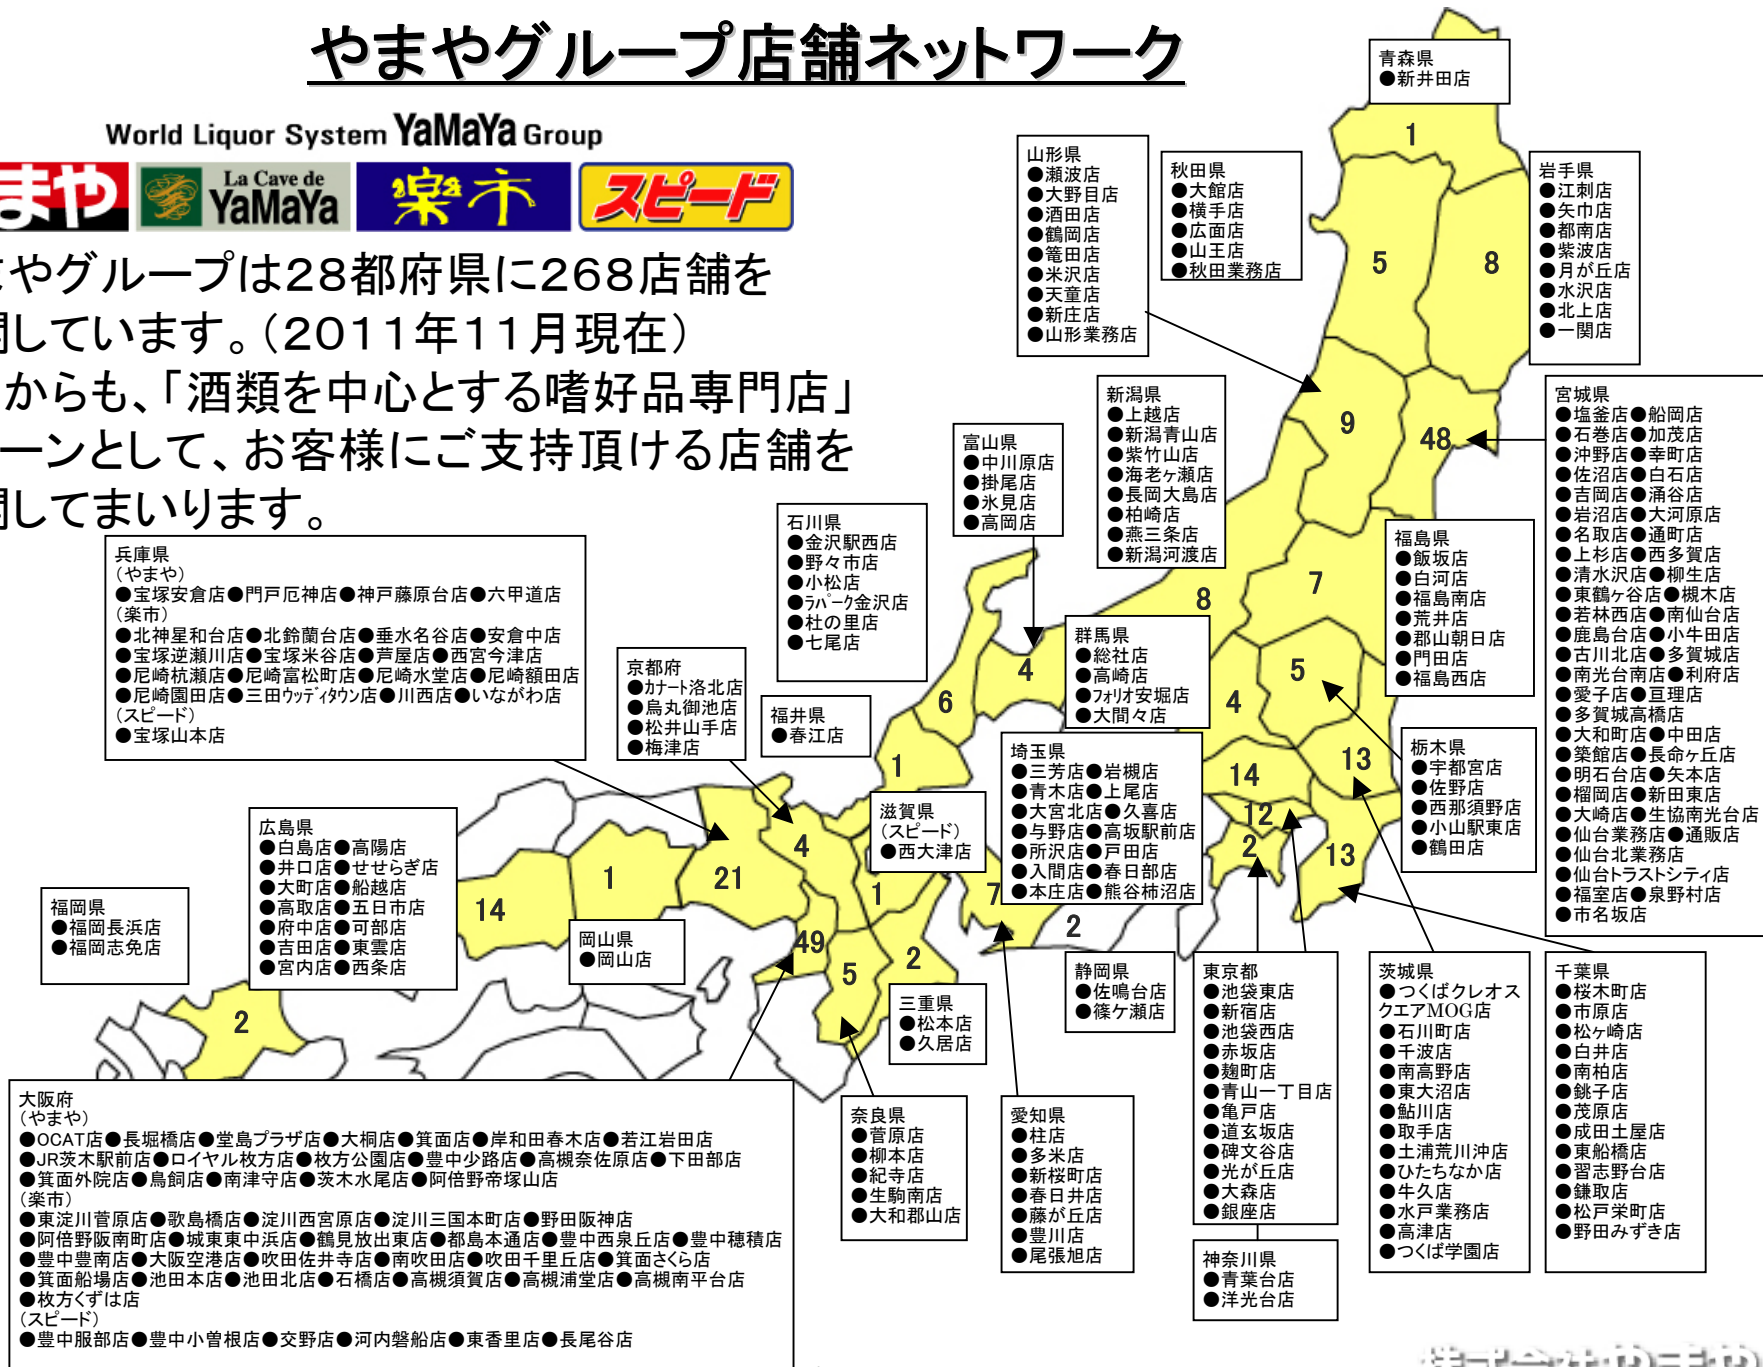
やまやグループ店舗ネットワーク

World Liquor System YaMaYa Group

まや La Cave de YaMaYa 楽市 スピード

やグループは28都府県に268店舗を
開しています。(2011年11月現在)
からも、「酒類を中心とする嗜好品専門店」
ーンとして、お客様にご支持頂ける店舗を
開してまいります。

青森県
●新井田店

山形県
●瀬波店
●大野目店
●酒田店
●鶴岡店
●篭田店
●米沢店
●天童店
●新庄店
●山形業務店

秋田県
●大館店
●横手店
●広面店
●山王店
●秋田業務店

岩手県
●江刺店
●矢巾店
●都南店
●紫波店
●月が丘店
●水沢店
●北上店
●一関店

宮城県
●塩釜店●船岡店
●石巻店●加茂店
●沖野店●幸町店
●佐沼店●白石店
●吉岡店●涌谷店
●岩沼店●大河原店
●名取店●通町店
●上杉店●西多賀店
●清水沢店●柳生店
●東鶴ヶ谷店●槻木店
●若林西店●南仙台店
●鹿島台店●小牛田店
●古川北店●多賀城店
●南光台南店●利府店
●愛子店●亘理店
●多賀城高橋店
●大和町店●中田店
●築館店●長命ヶ丘店
●明石台店●矢本店
●榴岡店●新田東店
●大崎店●生協南光台店
●仙台業務店●通販店
●仙台北業務店
●仙台トラストシティ店
●福室店●泉野村店
●市名坂店

新潟県
●上越店
●新潟青山店
●紫竹山店
●海老ヶ瀬店
●長岡大島店
●柏崎店
●燕三条店
●新潟河渡店

富山県
●中川原店
●掛尾店
●氷見店
●高岡店

石川県
●金沢駅西店
●野々市店
●小松店
●ラパーク金沢店
●杜の里店
●七尾店

福島県
●飯坂店
●白河店
●福島南店
●荒井店
●郡山朝日店
●門田店
●福島西店

群馬県
●総社店
●高崎店
●フォリオ安堀店
●大間々店

兵庫県
(やまや)
●宝塚安倉店●門戸厄神店●神戸藤原台店●六甲道店
(楽市)
●北神星和台店●北鈴蘭台店●垂水名谷店●安倉中店
●宝塚逆瀬川店●宝塚米谷店●芦屋店●西宮今津店
●尼崎杭瀬店●尼崎富松町店●尼崎水堂店●尼崎額田店
●尼崎園田店●三田ウッディタウン店●川西店●いながわ店
(スピード)
●宝塚山本店

京都府
●カナート洛北店
●烏丸御池店
●松井山手店
●梅津店

福井県
●春江店

栃木県
●宇都宮店
●佐野店
●西那須野店
●小山駅東店
●鶴田店

埼玉県
●三芳店●岩槻店
●青木店●上尾店
●大宮北店●久喜店
●与野店●高坂駅前店
●所沢店●戸田店
●入間店●春日部店
●本庄店●熊谷柿沼店

滋賀県
(スピード)
●西大津店

広島県
●白島店●高陽店
●井口店●せせらぎ店
●大町店●船越店
●高取店●五日市店
●府中店●可部店
●吉田店●東雲店
●宮内店●西条店

福岡県
●福岡長浜店
●福岡志免店

岡山県
●岡山店

三重県
●松本店
●久居店

静岡県
●佐鳴台店
●篠ヶ瀬店

東京都
●池袋東店
●新宿店
●池袋西店
●赤坂店
●麹町店
●青山一丁目店
●亀戸店
●道玄坂店
●碑文谷店
●光が丘店
●大森店
●銀座店

茨城県
●つくばクレオスクエアMOG店
●石川町店
●千波店
●南高野店
●東大沼店
●鮎川店
●取手店
●土浦荒川沖店
●ひたちなか店
●牛久店
●水戸業務店
●高津店
●つくば学園店

千葉県
●桜木町店
●市原店
●松ヶ崎店
●白井店
●南柏店
●銚子店
●茂原店
●成田土屋店
●東船橋店
●習志野台店
●鎌取店
●松戸業務店
●野田みずき店

神奈川県
●青葉台店
●洋光台店

大阪府
(やまや)
●OCAT店●長堀橋店●堂島プラザ店●大桐店●箕面店●岸和田春木店●若江岩田店
●JR茨木駅前店●ロイヤル枚方店●枚方公園店●豊中少路店●高槻奈佐原店●下田部店
●箕面外院店●鳥飼店●南津守店●茨木水尾店●阿倍野帝塚山店
(楽市)
●東淀川菅原店●歌島橋店●淀川西宮原店●淀川三国本町店●野田阪神店
●阿倍野阪南町店●城東東中浜店●鶴見放出東店●都島本通店●豊中西泉丘店●豊中穂積店
●豊中豊南店●大阪空港店●吹田佐井寺店●南吹田店●吹田千里丘店●箕面さくら店
●箕面船場店●池田本店●池田北店●石橋店●高槻須賀店●高槻浦堂店●高槻南平台店
●枚方くずは店
(スピード)
●豊中服部店●豊中小曽根店●交野店●河内磐船店●東香里店●長尾谷店

奈良県
●菅原店
●柳本店
●紀寺店
●生駒南店
●大和郡山店

愛知県
●柱店
●多米店
●新桜町店
●春日井店
●藤が丘店
●豊川店
●尾張旭店

1 5 8 9 48 8 7 4 5 4 6 1 13 14 12 2 13 4 21 1 14 7 1 2 49 5 2 2

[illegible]